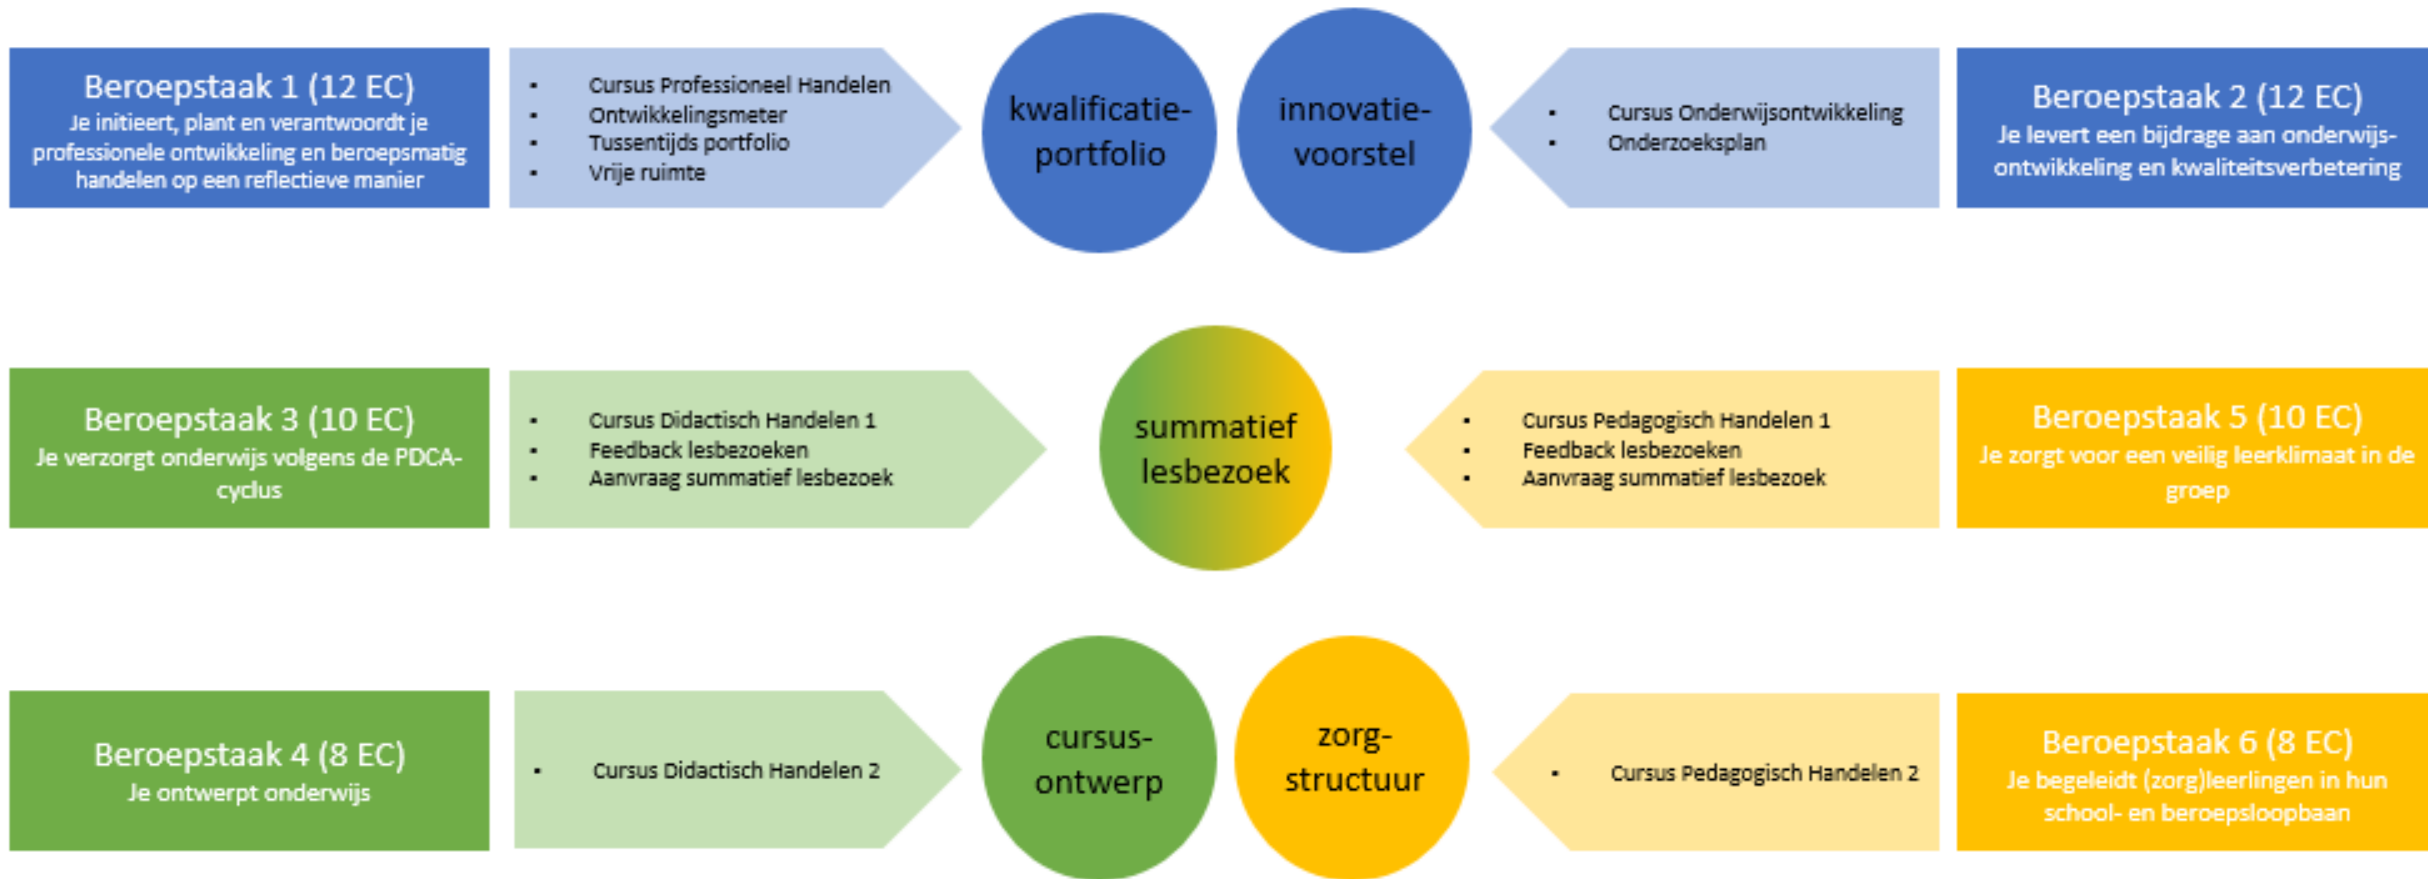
Beroepstaak 1 (12 EC)
Je initieert, plant en verantwoordt je professionele ontwikkeling en beroepsmatig handelen op een reflectieve manier

- Cursus Professioneel Handelen
- Ontwikkelingsmeter
- Tussentijds portfolio
- Vrije ruimte

kwalificatie-portfolio

innovatie-voorstel

- Cursus Onderwijsontwikkeling
- Onderzoeksplan

Beroepstaak 2 (12 EC)
Je levert een bijdrage aan onderwijs-ontwikkeling en kwaliteitsverbetering

Beroepstaak 3 (10 EC)
Je verzorgt onderwijs volgens de PDCA-cyclus

- Cursus Didactisch Handelen 1
- Feedback lesbezoeken
- Aanvraag summatief lesbezoek

summatief lesbezoek

- Cursus Pedagogisch Handelen 1
- Feedback lesbezoeken
- Aanvraag summatief lesbezoek

Beroepstaak 5 (10 EC)
Je zorgt voor een veilig leerklimaat in de groep

Beroepstaak 4 (8 EC)
Je ontwerpt onderwijs

- Cursus Didactisch Handelen 2

cursus-ontwerp

zorg-structuur

- Cursus Pedagogisch Handelen 2

Beroepstaak 6 (8 EC)
Je begeleidt (zorg)leerlingen in hun school- en beroepsloopbaan